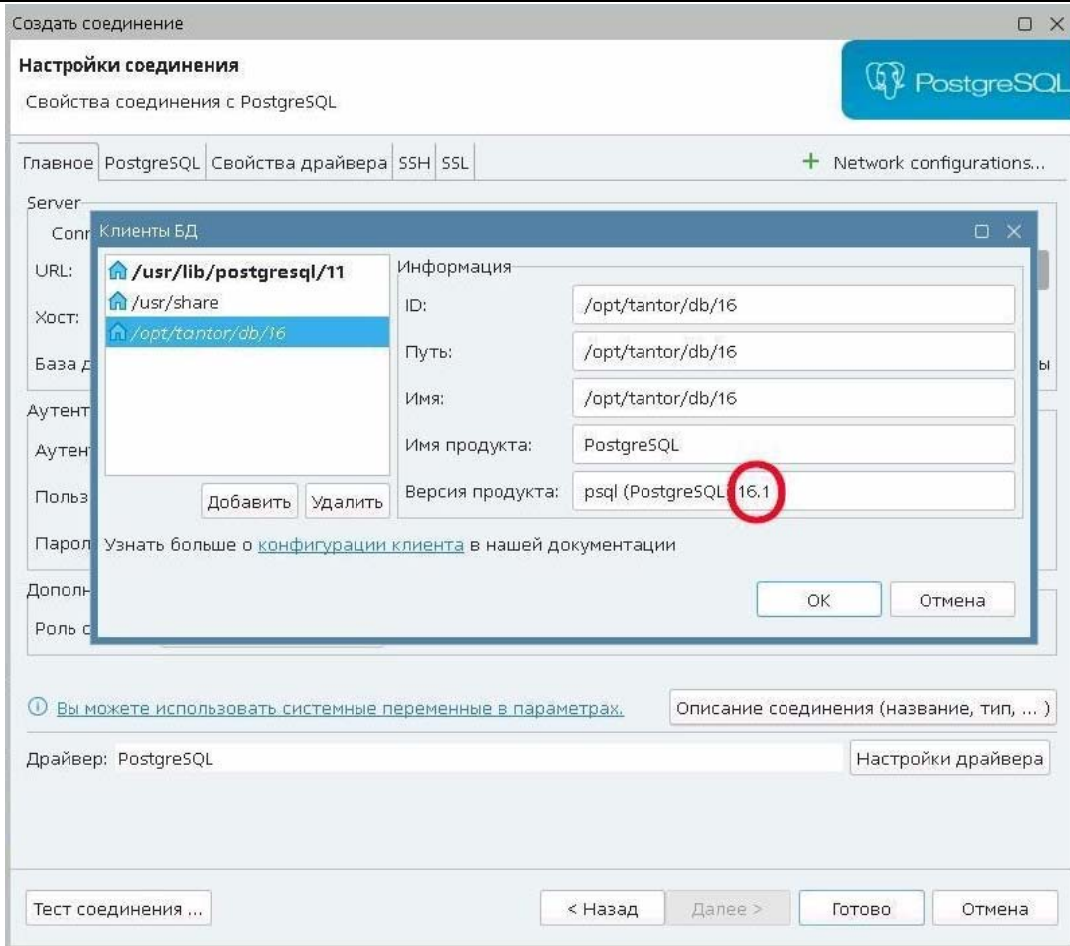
Создать соединение

Настройки соединения
Свойства соединения с PostgreSQL

PostgreSQL

Главное | PostgreSQL | Свойства драйвера | SSH | SSL

+ Network configurations...

Server
Conn
URL:
Хост:
База д
Аутент
Аутен
Польз
Парол
Дополн
Роль с

Клиенты БД

/usr/lib/postgresql/11
/usr/share
/opt/tantor/db/16

Добавить | Удалить

Информация
ID: /opt/tantor/db/16
Путь: /opt/tantor/db/16
Имя: /opt/tantor/db/16
Имя продукта: PostgreSQL
Версия продукта: psql (PostgreSQL) 16.1

Узнать больше о конфигурации клиента в нашей документации

OK | Отмена

ы

Вы можете использовать системные переменные в параметрах.

Описание соединения (название, тип, ... )

Драйвер: PostgreSQL

Настройки драйвера

Тест соединения ...

< Назад | Далее > | Готово | Отмена